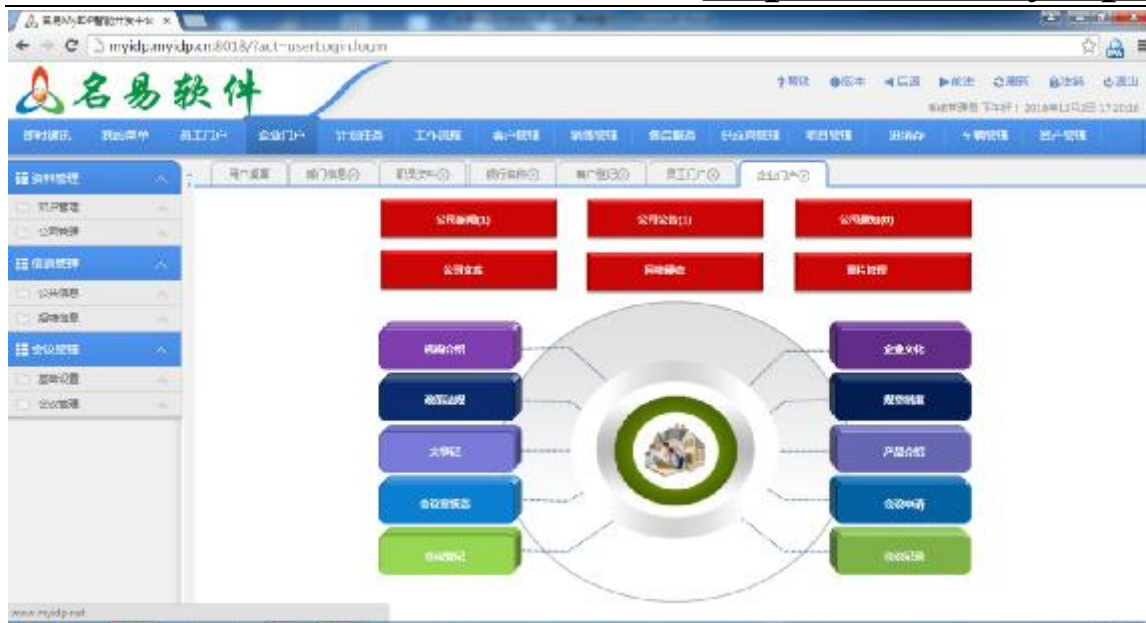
名易软件

myidp.myidp.cn:8018/?act=user.login.logm

帮助 版本 后退 前进 刷新 注销 退出

名易软件

即时通讯 我的菜单 员工门户 企业门户 计划任务 工作流程 客户管理 销售管理 售后服务 供应商管理 项目管理 进销存 人事管理 资产管理

资料管理
知识管理
公司制度
信息管理
公共信息
短信信息
会议管理
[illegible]
会议管理

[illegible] 部门信息 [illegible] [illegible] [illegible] 员工门户 企业门户

公司新闻(1) 公司公告(1) 公司通知(0)
公司文件 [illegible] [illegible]

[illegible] 企业文化
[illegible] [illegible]
大事记 产品介绍
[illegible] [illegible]
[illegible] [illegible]

www.myidp.net